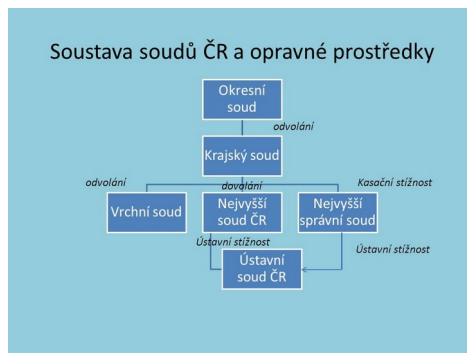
Soustava soudů ČR a opravné prostředky

Okresní soud

odvolání

Krajský soud

odvolání

dovolání

Kasační stížnost

Vrchní soud

Nejvyšší soud ČR

Nejvyšší správní soud

Ústavní stížnost

Ústavní stížnost

Ústavní soud ČR